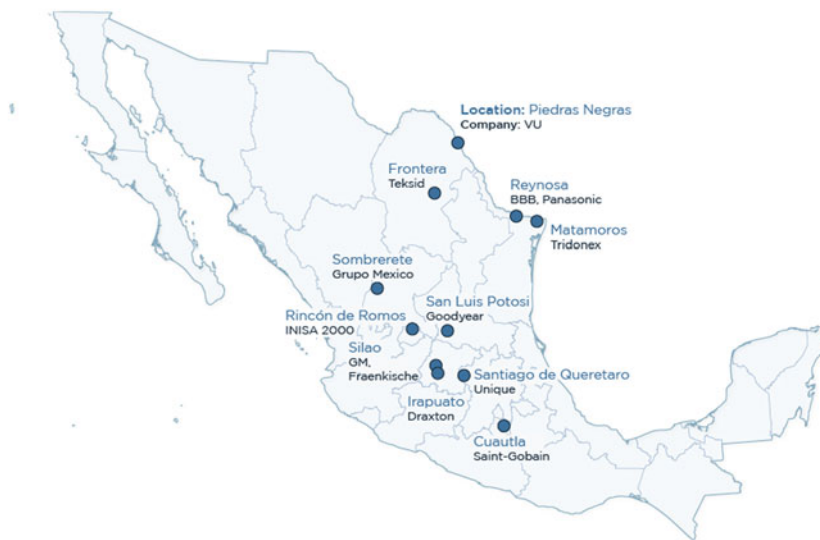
Location: Piedras Negras
Company: VU

Frontera
Teksid

Reynosa
BBB, Panasonic

Matamoros
Tridonex

Sombrerete
Grupo Mexico

San Luis Potosi
Goodyear

Rincón de Romos
INISA 2000

Silao
GM,
Fraenkische

Santiago de Queretaro
Unique

Irapuato
Draxton

Cuautla
Saint-Gobain